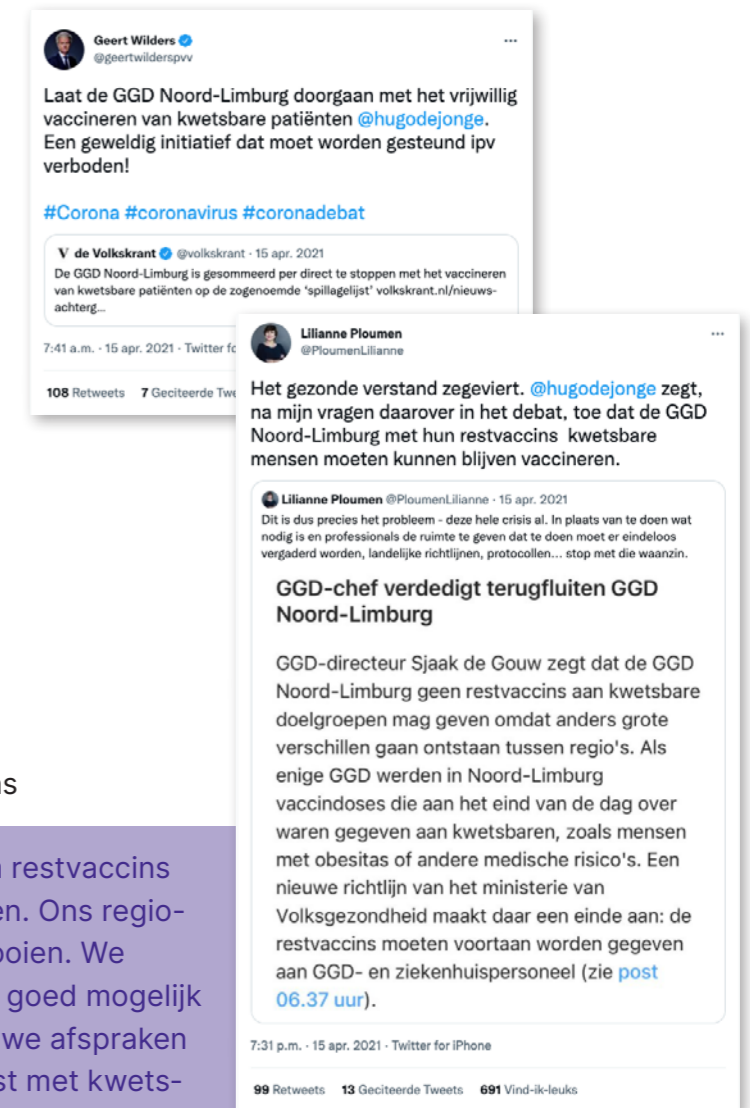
Geert Wilders
@geertwilderspvv

Laat de GGD Noord-Limburg doorgaan met het vrijwillig vaccineren van kwetsbare patiënten @hugodejonge. Een geweldig initiatief dat moet worden gesteund ipv verboden!

#Corona #coronavirus #coronadebat

de Volkskrant @volkskrant · 15 apr. 2021
De GGD Noord-Limburg is gesommeerd per direct te stoppen met het vaccineren van kwetsbare patiënten op de zogenoemde 'spillagelijst' volkskrant.nl/nieuws-achterg...

7:41 a.m. · 15 apr. 2021 · Twitter fo

108 Retweets 7 Geciteerde Twe

Lilianne Ploumen
@PloumenLilianne

Het gezonde verstand zegeviert. @hugodejonge zegt, na mijn vragen daarover in het debat, toe dat de GGD Noord-Limburg met hun restvaccins kwetsbare mensen moeten kunnen blijven vaccineren.

Lilianne Ploumen @PloumenLilianne · 15 apr. 2021
Dit is dus precies het probleem - deze hele crisis al. In plaats van te doen wat nodig is en professionals de ruimte te geven dat te doen moet er eindeloos vergaderd worden, landelijke richtlijnen, protocollen... stop met die waanzin.

GGD-chef verdedigt terugfluiten GGD Noord-Limburg

GGD-directeur Sjaak de Gouw zegt dat de GGD Noord-Limburg geen restvaccins aan kwetsbare doelgroepen mag geven omdat anders grote verschillen gaan ontstaan tussen regio's. Als enige GGD werden in Noord-Limburg vaccindoses die aan het eind van de dag over waren gegeven aan kwetsbaren, zoals mensen met obesitas of andere medische risico's. Een nieuwe richtlijn van het ministerie van Volksgezondheid maakt daar een einde aan: de restvaccins moeten voortaan worden gegeven aan GGD- en ziekenhuispersoneel (zie post 06.37 uur).

7:31 p.m. · 15 apr. 2021 · Twitter for iPhone

99 Retweets 13 Geciteerde Tweets 691 Vind-ik-leuks

ns

restvaccins en. Ons regio- poien. We goed mogelijk we afspraken st met kwets-